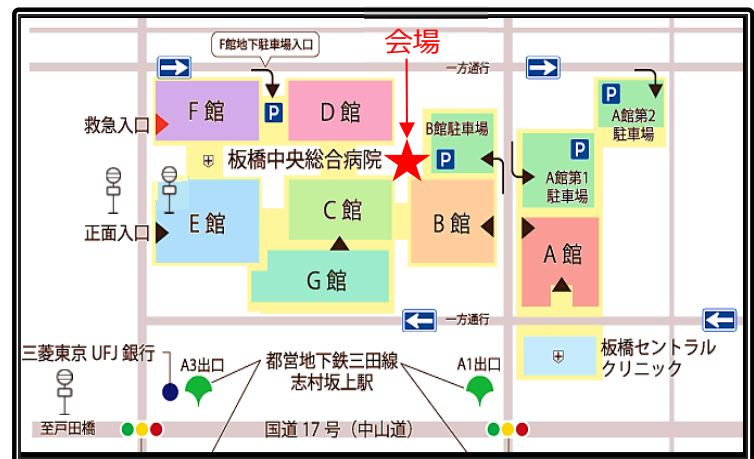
F館地下駐車場入口

会場

一方通行

F館

P

D館

救急入口

B館駐車場

P

P

A館第2
駐車場

板橋中央総合病院

P

A館第1
駐車場

C館

E館

正面入口

B館

A館

G館

一方通行

三菱東京 UFJ 銀行

A3出口

都営地下鉄三田線
志村坂上駅

A1出口

板橋セントラル
クリニック

至戸田橋

国道 17 号（中山道）